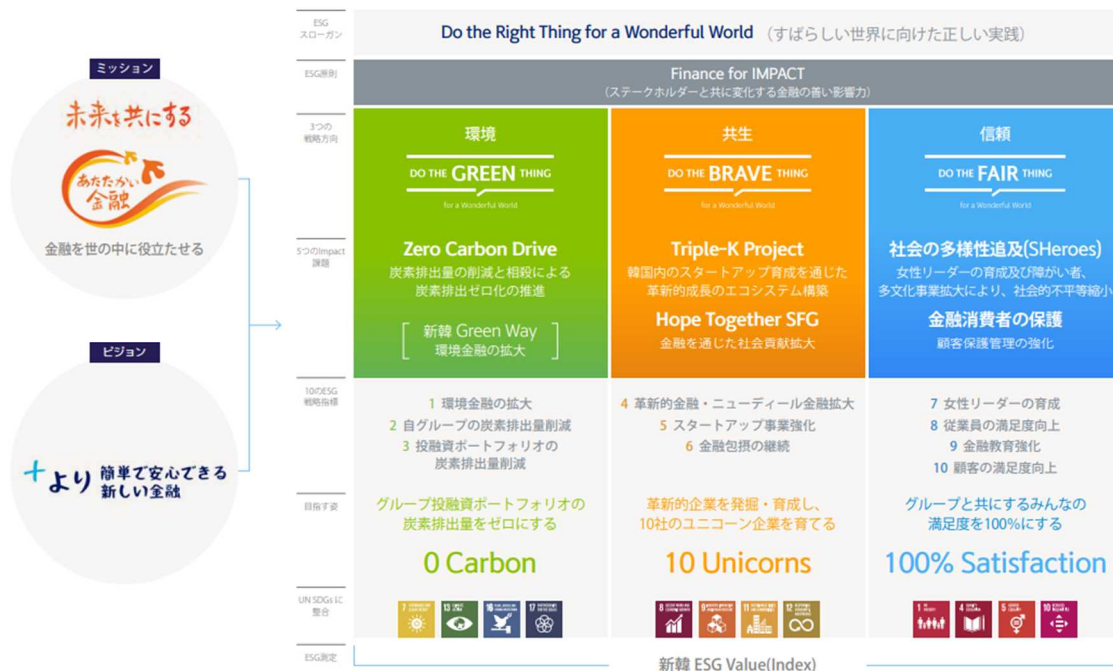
ミッション

未来を共にする

あたたかい金融

金融を世の中に役立たせる

ビジョン

+より 簡単で安心できる 新しい金融

ESG スローガン

Do the Right Thing for a Wonderful World (すばらしい世界に向けた正しい実践)

ESG原則

Finance for IMPACT
(ステークホルダーと共に変化する金融の善い影響力)

3つの戦略方向

環境

DO THE GREEN THING
for a Wonderful World

共生

DO THE BRAVE THING
for a Wonderful World

信頼

DO THE FAIR THING
for a Wonderful World

5つのImpact課題

Zero Carbon Drive
炭素排出量の削減と相殺による炭素排出ゼロ化の推進

新韓 Green Way
環境金融の拡大

Triple-K Project
韓国内のスタートアップ育成を通じた革新的成長のエコシステム構築

Hope Together SFG
金融を通じた社会貢献拡大

社会の多様性追及(SHeroes)
女性リーダーの育成及び障がい者、多文化事業拡大により、社会的不平等縮小

金融消費者の保護
顧客保護管理の強化

10のESG戦略指標

1 環境金融の拡大
2 自グループの炭素排出量削減
3 投融資ポートフォリオの炭素排出量削減

4 革新的金融・ニューディール金融拡大
5 スタートアップ事業強化
6 金融包摂の継続

7 女性リーダーの育成
8 従業員の満足度向上
9 金融教育強化
10 顧客の満足度向上

目指す姿

グループ投融資ポートフォリオの炭素排出量をゼロにする

0 Carbon

革新的企業を発掘・育成し、10社のユニコーン企業を育てる

10 Unicorns

グループと共にするみんなの満足度を100%にする

100% Satisfaction

UN SDGsに整合

ESG測定

新韓 ESG Value(Index)